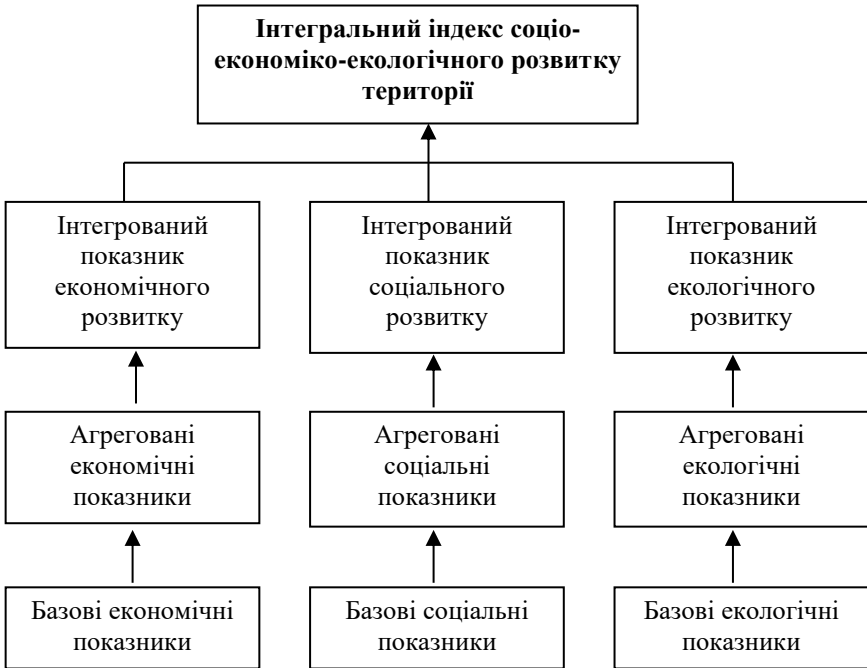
Інтегральний індекс соціо-економіко-екологічного розвитку території

Інтегрований показник економічного розвитку

Інтегрований показник соціального розвитку

Інтегрований показник екологічного розвитку

Агреговані економічні показники

Агреговані соціальні показники

Агреговані екологічні показники

Базові економічні показники

Базові соціальні показники

Базові екологічні показники